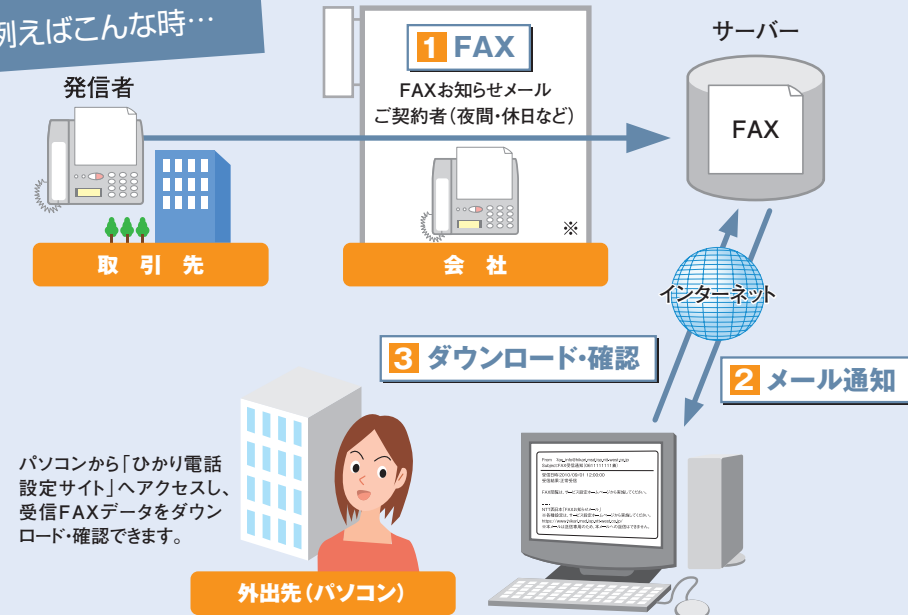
例えばこんな時…

発信者

1 FAX

FAXお知らせメール
ご契約者（夜間・休日など）

※

サーバー

FAX

取引先

会社

インターネット

3 ダウンロード・確認

2 メール通知

パソコンから「ひかり電話設定サイト」へアクセスし、受信FAXデータをダウンロード・確認できます。

外出先（パソコン）